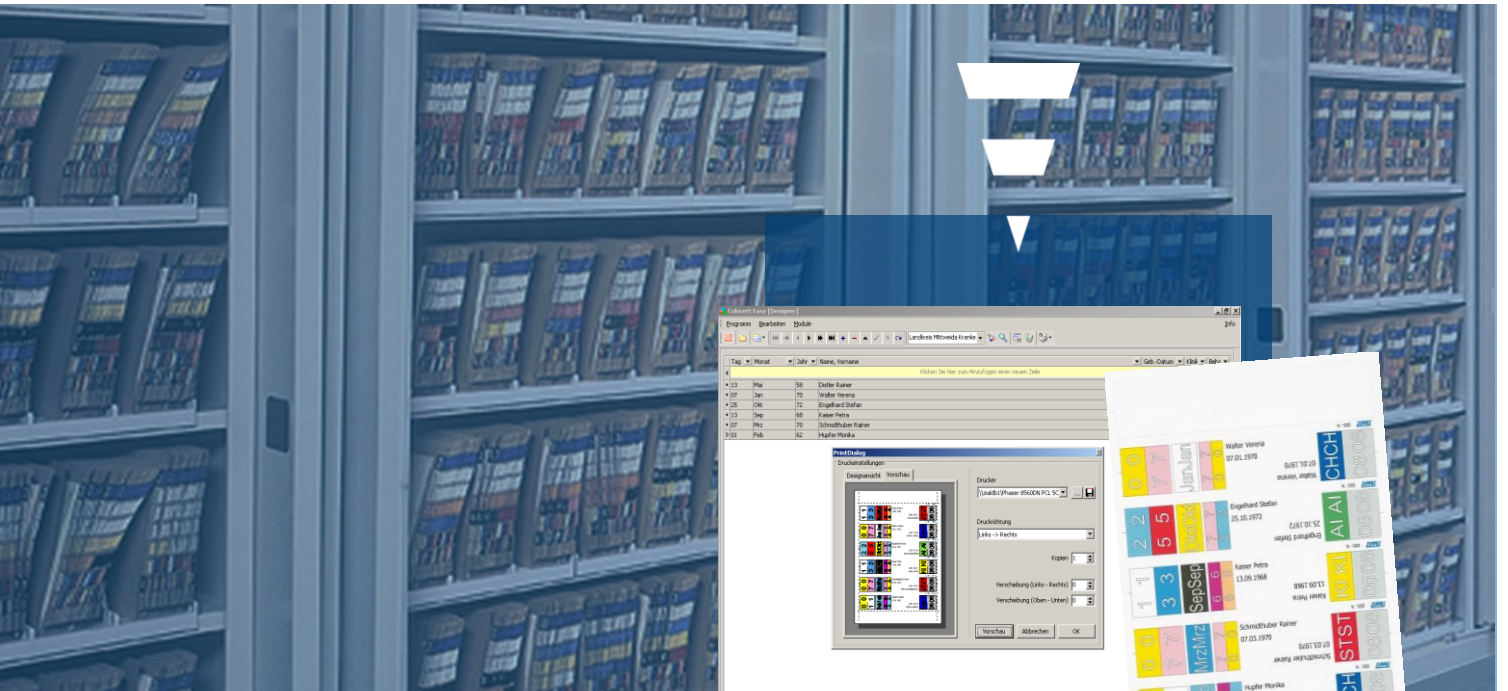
Colorett Easy [Designer]

Programm Bearbeiten Module

Info

Landkreis Mittweida Kranke

| Tag | Monat | Jahr | Name, Vorname | Geb.-Datum | Klinik | Beh. |
|---|---|---|---|---|---|---|
| | | | Klicken Sie hier zum Hinzufügen einer neuen Zeile | | | |
| 13 | Mai | 58 | Distler Rainer | | | |
| 07 | Jan | 70 | Walter Verena | | | |
| 25 | Okt | 72 | Engelhard Stefan | | | |
| 13 | Sep | 68 | Kaiser Petra | | | |
| 07 | Mrz | 70 | Schmidthuber Rainer | | | |
| 01 | Feb | 62 | Hupfer Monika | | | |

PrintDialog

Druckeinstellungen

Designansicht Vorschau

Drucker

\\paldb1\Phaser 8560DN PCL SC

Druckrichtung

Links -> Rechts

Kopien 1

Verschiebung (Links - Rechts) 0

Verschiebung (Oben - Unten) 0

Vorschau Abbrechen OK

Walter Verena
07.01.1970
Jan Jan
CHCH

Engelhard Stefan
25.10.1972
Okt Okt
AI AI

Kaiser Petra
13.09.1968
Sep Sep
KI KI

Schmidthuber Rainer
07.03.1970
Mrz Mrz
STST

Hupfer Monika
CH